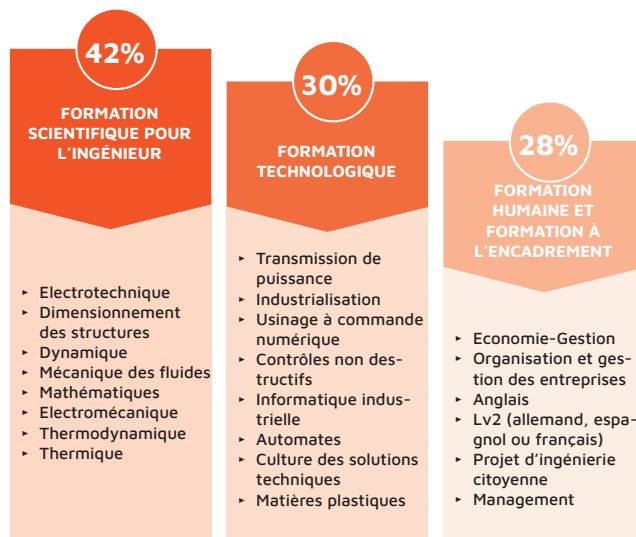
42%

FORMATION SCIENTIFIQUE POUR L'INGÉNIEUR

- Electrotechnique
- Dimensionnement des structures
- Dynamique
- Mécanique des fluides
- Mathématiques
- Electromécanique
- Thermodynamique
- Thermique

30%

FORMATION TECHNOLOGIQUE

- Transmission de puissance
- Industrialisation
- Usinage à commande numérique
- Contrôles non destructifs
- Informatique industrielle
- Automates
- Culture des solutions techniques
- Matières plastiques

28%

FORMATION HUMAINE ET FORMATION À L'ENCADREMENT

- Economie-Gestion
- Organisation et gestion des entreprises
- Anglais
- Lv2 (allemand, espagnol ou français)
- Projet d'ingénierie citoyenne
- Management